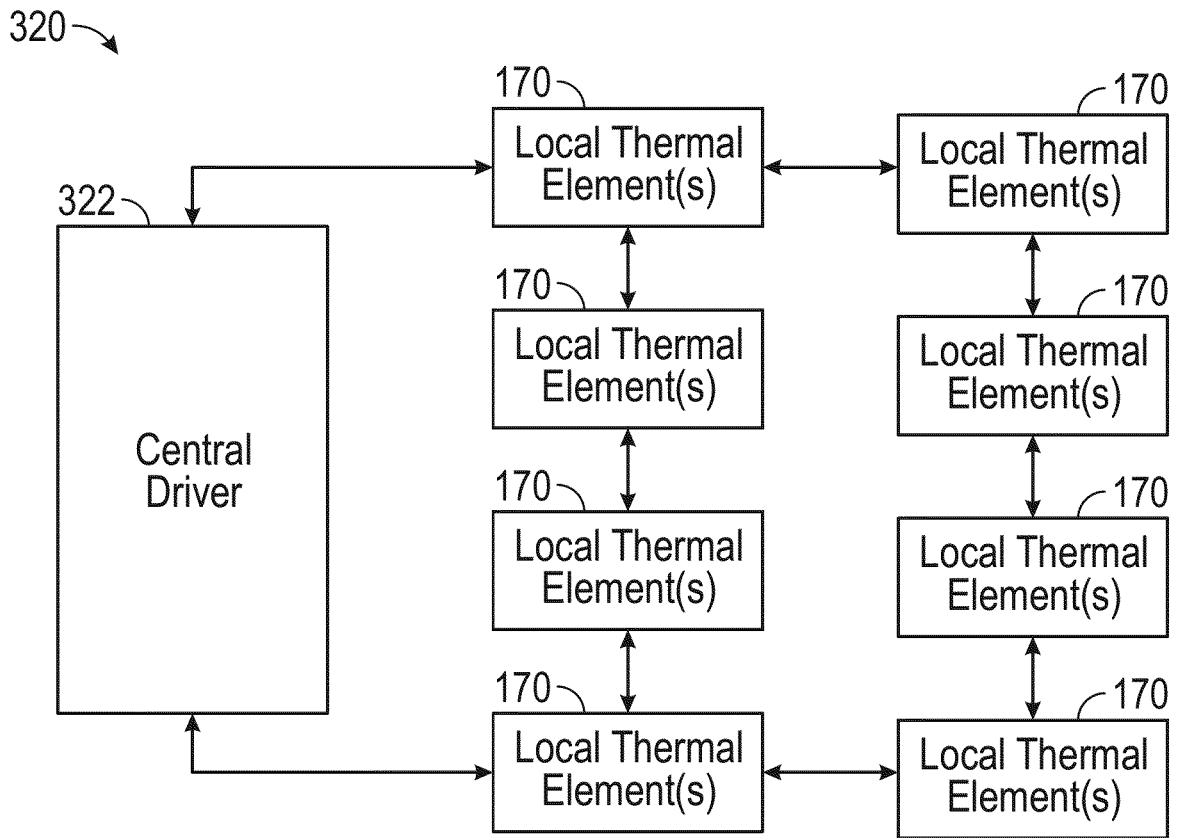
320

322

Central Driver

170

Local Thermal Element(s)

170

Local Thermal Element(s)

170

Local Thermal Element(s)

170

Local Thermal Element(s)

170

Local Thermal Element(s)

170

Local Thermal Element(s)

170

Local Thermal Element(s)

170

Local Thermal Element(s)